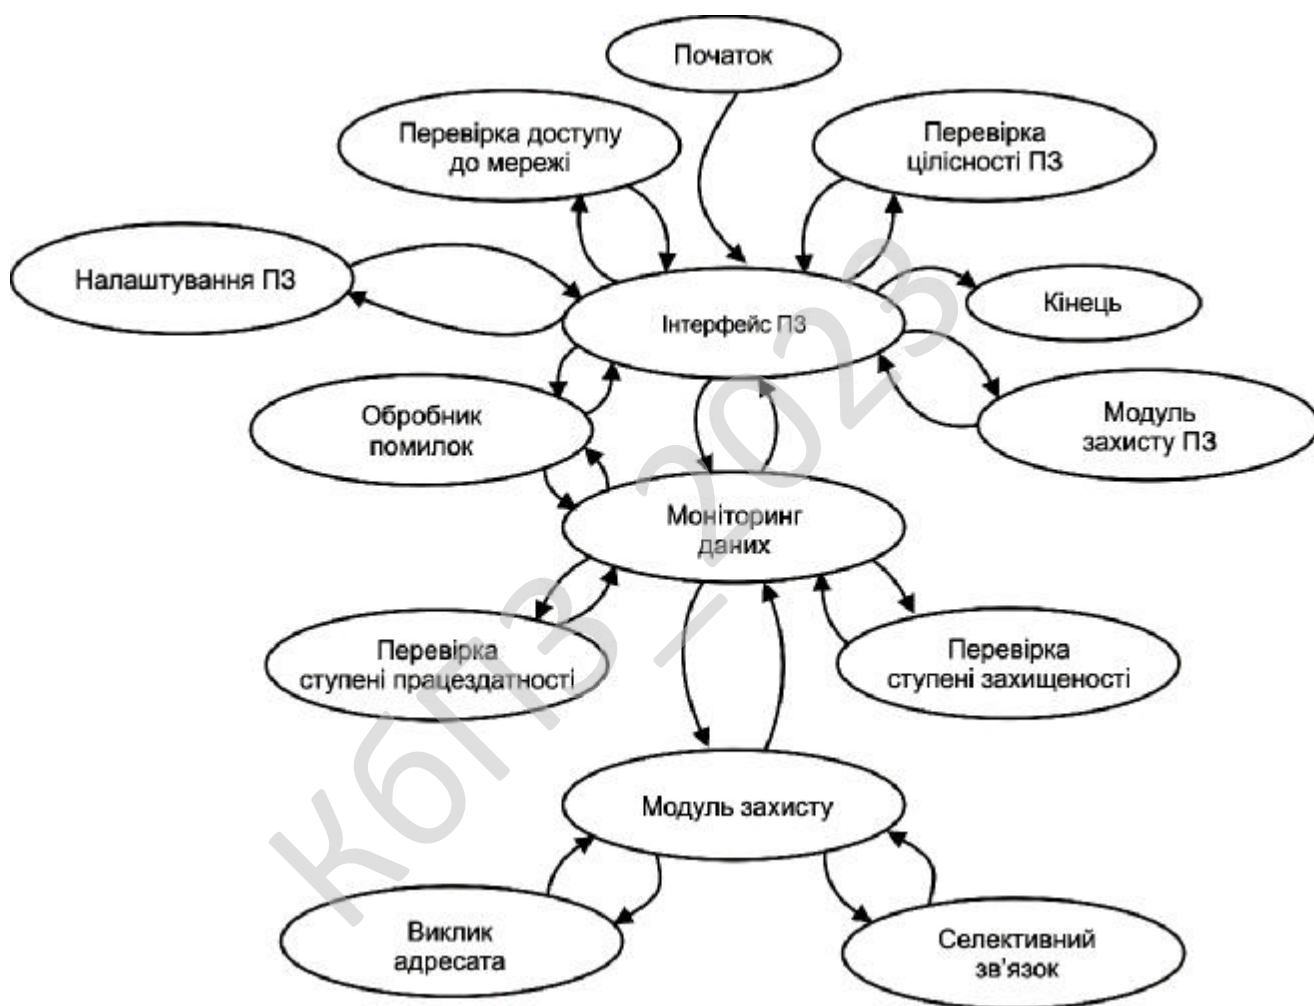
Початок

Перевірка доступу до мережі

Перевірка цілісності ПЗ

Налаштування ПЗ

Інтерфейс ПЗ

Кінець

Модуль захисту ПЗ

Обробник помилок

Моніторинг даних

Перевірка ступені працездатності

Перевірка ступені захищеності

Модуль захисту

Виклик адресата

Селективний зв'язок

КБП3 2023